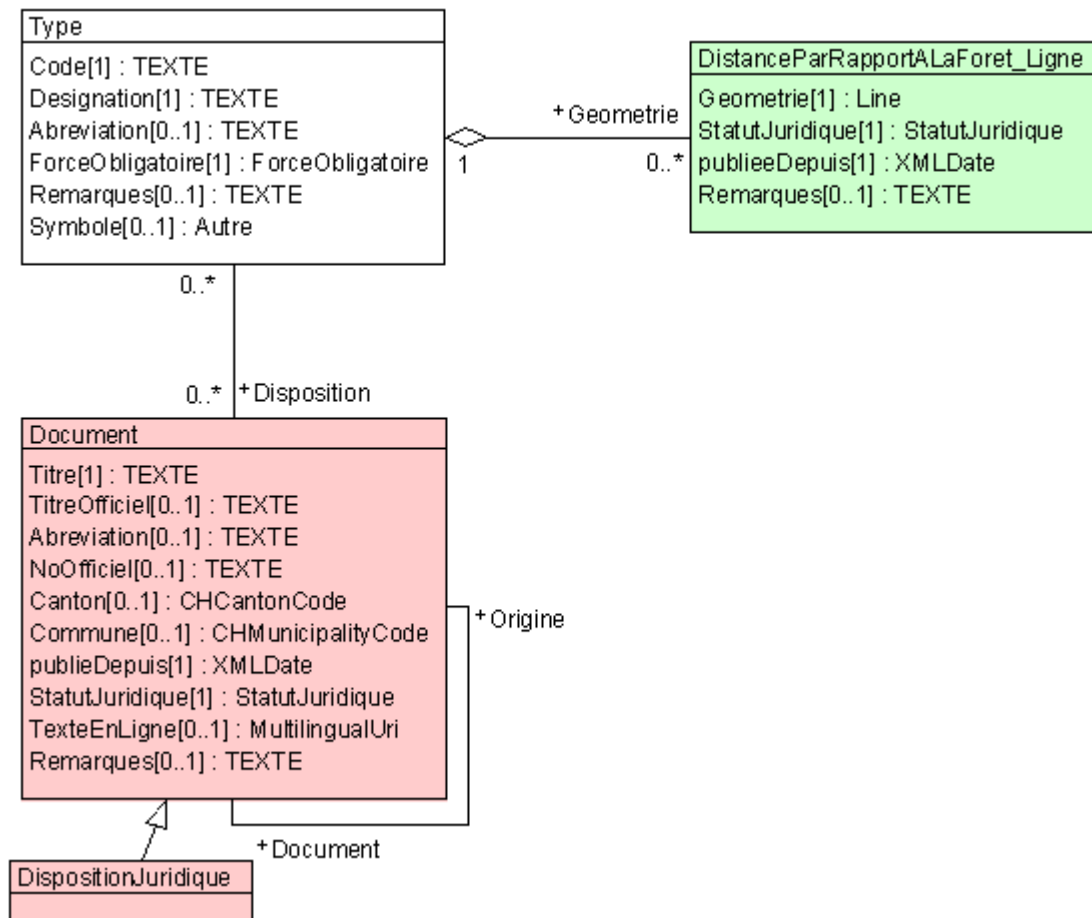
Type
Code[1] : TEXTE
Designation[1] : TEXTE
Abreviation[0..1] : TEXTE
ForceObligatoire[1] : ForceObligatoire
Remarques[0..1] : TEXTE
Symbole[0..1] : Autre

+Geometrie
1
0..*

DistanceParRapportALaForet_Ligne
Geometrie[1] : Line
StatutJuridique[1] : StatutJuridique
publieeDepuis[1] : XMLDate
Remarques[0..1] : TEXTE

0..*
0..*
+Disposition

Document
Titre[1] : TEXTE
TitreOfficiel[0..1] : TEXTE
Abreviation[0..1] : TEXTE
NoOfficiel[0..1] : TEXTE
Canton[0..1] : CHCantonCode
Commune[0..1] : CHMunicipalityCode
publieDepuis[1] : XMLDate
StatutJuridique[1] : StatutJuridique
TexteEnLigne[0..1] : MultilingualUri
Remarques[0..1] : TEXTE

+Origine
+Document

DispositionJuridique